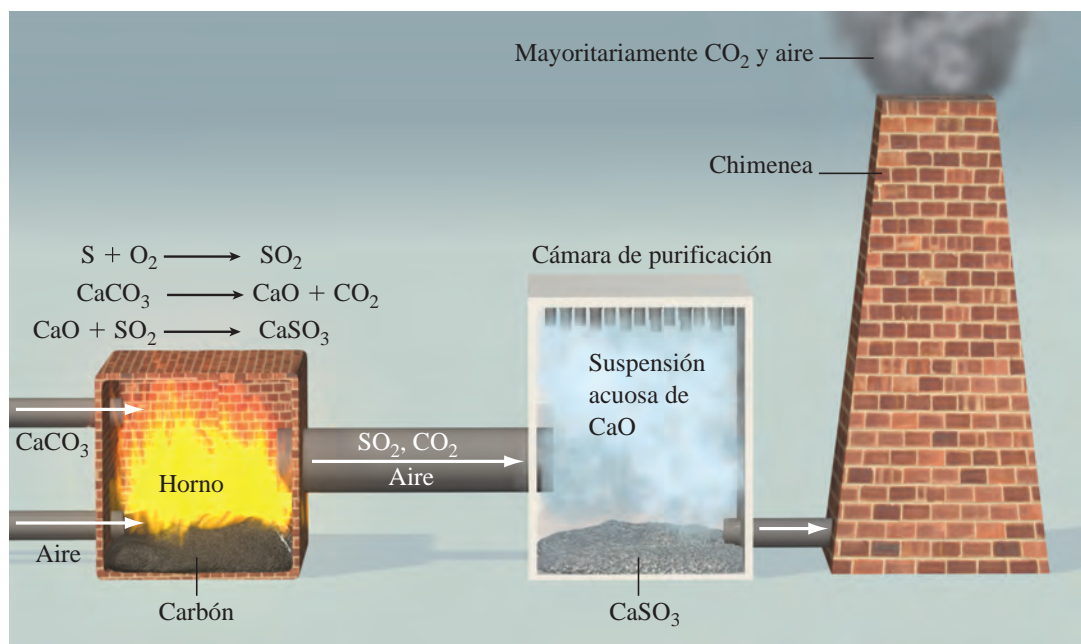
Mayoritariamente $CO_2$ y aire

Chimenea

$S + O_2 \longrightarrow SO_2$
$CaCO_3 \longrightarrow CaO + CO_2$
$CaO + SO_2 \longrightarrow CaSO_3$

Cámara de purificación

Suspensión acuosa de CaO

$CaCO_3$

$SO_2$, $CO_2$
Aire

Horno

Aire

Carbón

$CaSO_3$